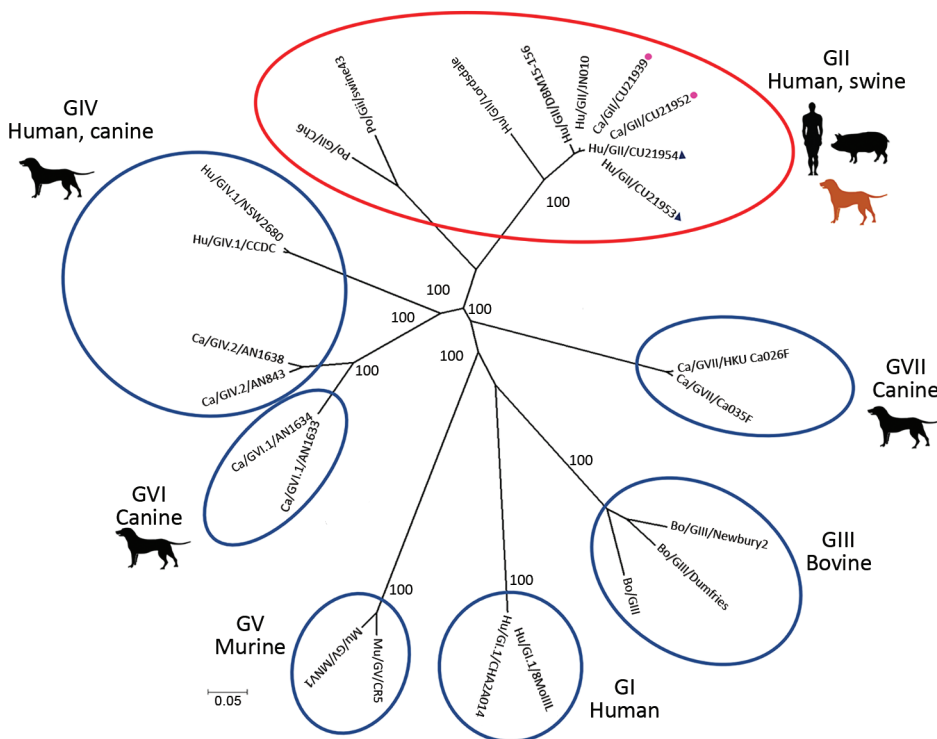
GII
Human, swine

GIV
Human, canine

Po/GII/swine43
Po/GII/Ch6
Hu/GII/Lordsdale
Hu/GII/DBM15-156
Hu/GII/JN010
Ca/GII/CU21939
Ca/GII/CU21952
Hu/GII/CU21954
Hu/GII/CU21953
100

Hu/GIV.1/NSW2680
Hu/GIV.1/CCDC
100
100
100
Ca/GIV.2/AN1638
Ca/GIV.2/AN843
100
100

Ca/GVII/HKU Ca026F
Ca/GVII/Ca035F

GVII
Canine

Ca/GVI.1/AN1634
Ca/GVI.1/AN1633

GVI
Canine

100
Bo/GIII/Newbury2
Bo/GIII/Dumfries
Bo/GIII

GIII
Bovine

100
100

GV
Murine

Mu/GV/MNV1
Mu/GV/CR5
Hu/GI.1/CHA2A014
Hu/GI.1/8MoIIIL

GI
Human

0.05